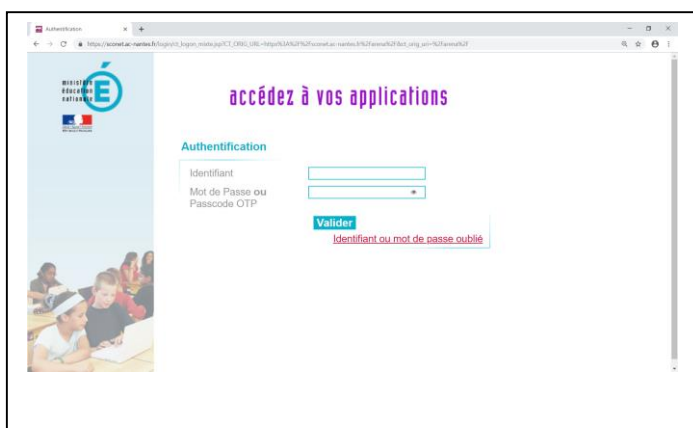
Authentification

https://sconet.ac-nantes.fr/login/ct_logon_mixte.jsp?CT_ORIG_URL=https%3A%2F%2Fsconet.ac-nantes.fr%2Farena%2F&ct_orig_uri=%2Farena%2F

ministère éducation nationale

accédez à vos applications

Authentification

Identifiant

Mot de Passe ou Passcode OTP

Valider

Identifiant ou mot de passe oublié